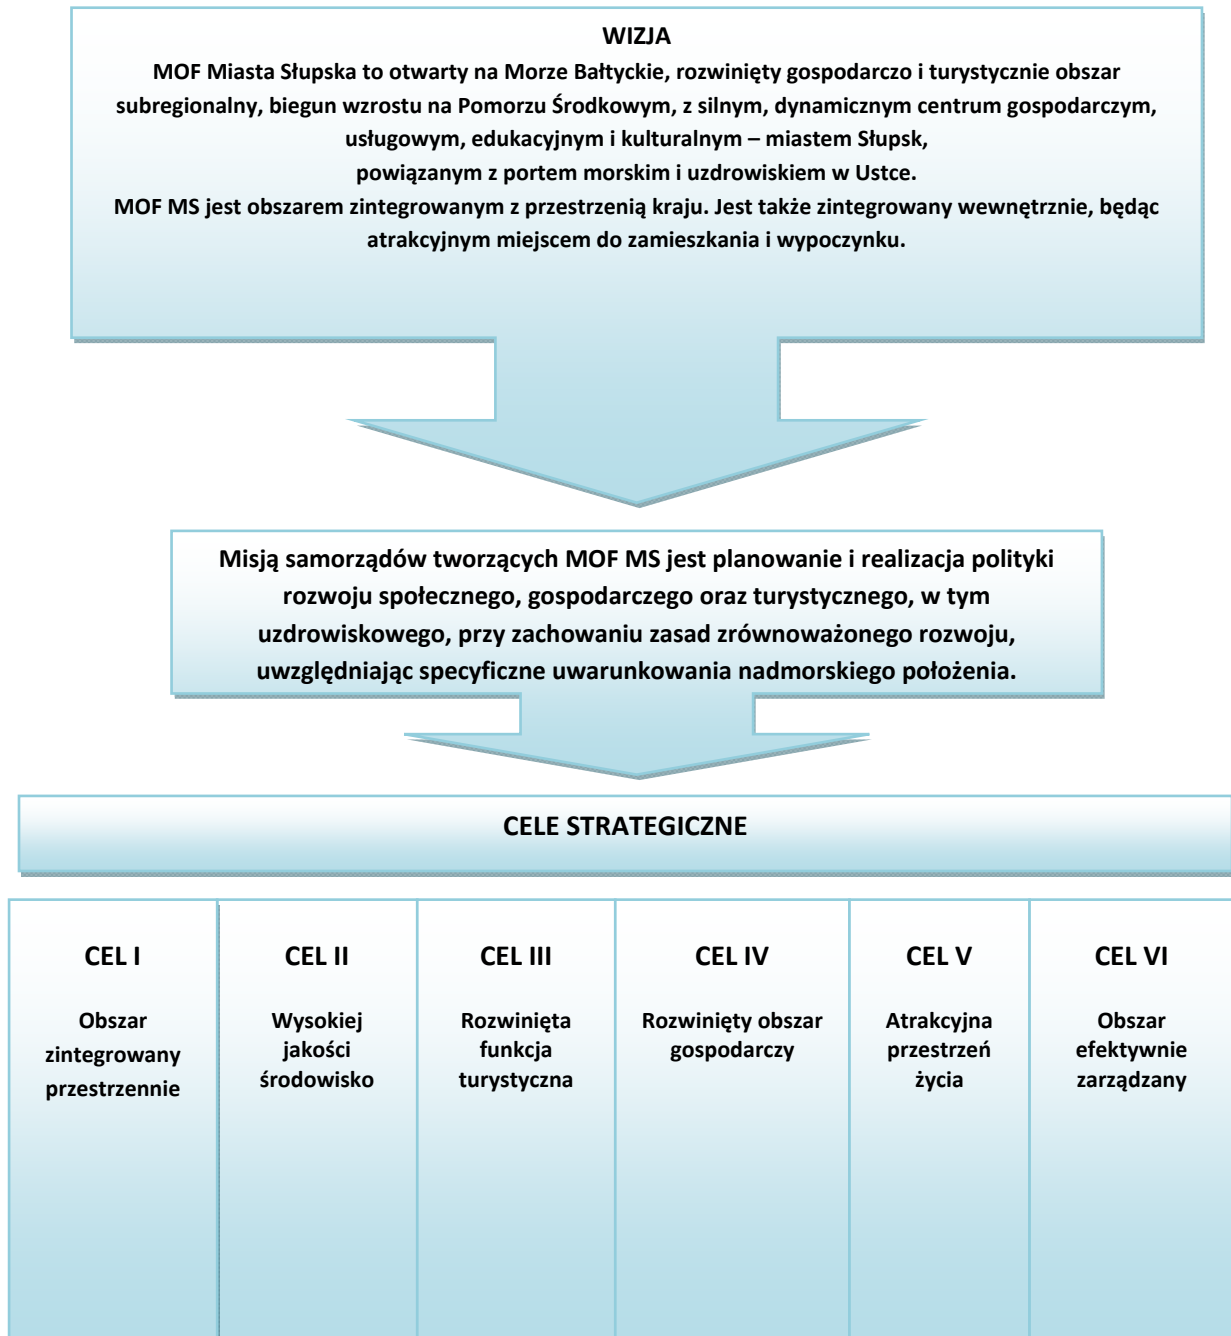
WIZJA

MOF Miasta Słupska to otwarty na Morze Bałtyckie, rozwinięty gospodarczo i turystycznie obszar subregionalny, biegun wzrostu na Pomorzu Środkowym, z silnym, dynamicznym centrum gospodarczym, usługowym, edukacyjnym i kulturalnym – miastem Słupsk, powiązanym z portem morskim i uzdrowiskiem w Ustce.

MOF MS jest obszarem zintegrowanym z przestrzenią kraju. Jest także zintegrowany wewnętrznie, będąc atrakcyjnym miejscem do zamieszkania i wypoczynku.

Misją samorządów tworzących MOF MS jest planowanie i realizacja polityki rozwoju społecznego, gospodarczego oraz turystycznego, w tym uzdrowiskowego, przy zachowaniu zasad zrównoważonego rozwoju, uwzględniając specyficzne uwarunkowania nadmorskiego położenia.

CELE STRATEGICZNE

| CEL I | CEL II | CEL III | CEL IV | CEL V | CEL VI |
|---|---|---|---|---|---|
| Obszar zintegrowany przestrzennie | Wysokiej jakości środowisko | Rozwinięta funkcja turystyczna | Rozwinięty obszar gospodarczy | Atrakcyjna przestrzeń życia | Obszar efektywnie zarządzany |